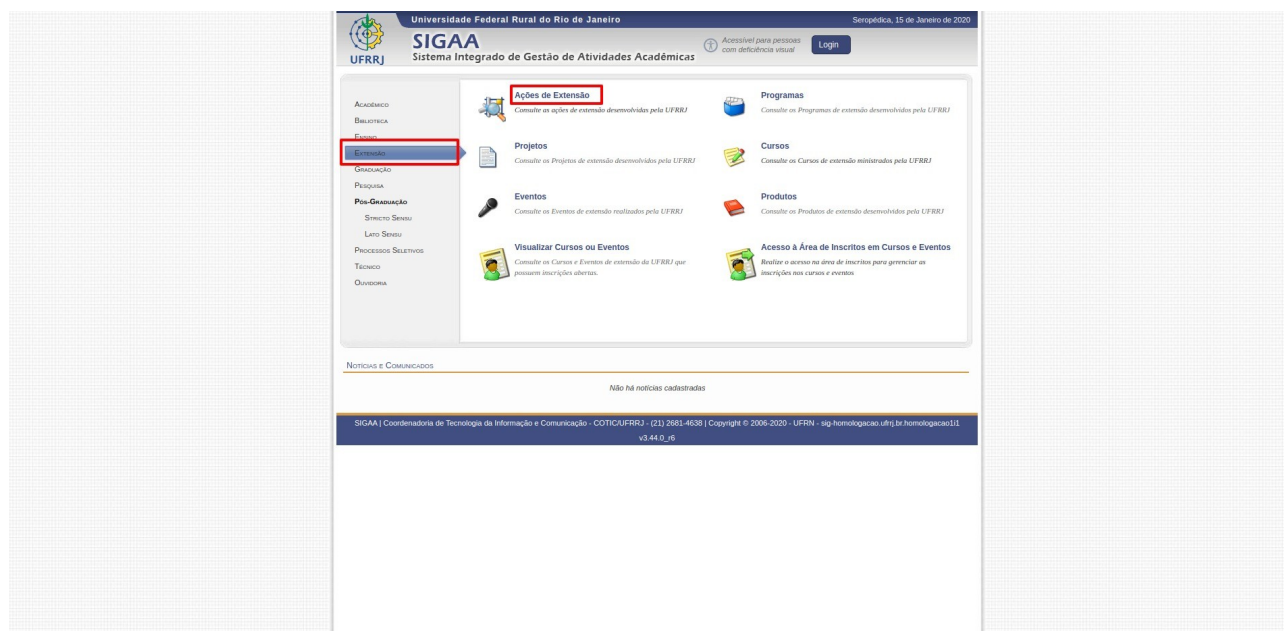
Universidade Federal Rural do Rio de Janeiro

Seropédica, 15 de Janeiro de 2020

UFRRJ

SIGAA
Sistema Integrado de Gestão de Atividades Acadêmicas

Acessível para pessoas com deficiência visual

Login

Acadêmico
Biblioteca
Ensino
Extensão
Graduação
Pesquisa
Pós-Graduação
Stricto Sensu
Lato Sensu
Processos Seletivos
Técnico
Ouvidoria

Ações de Extensão
Consulte as ações de extensão desenvolvidas pela UFRRJ

Programas
Consulte os Programas de extensão desenvolvidos pela UFRRJ

Projetos
Consulte os Projetos de extensão desenvolvidos pela UFRRJ

Cursos
Consulte os Cursos de extensão ministrados pela UFRRJ

Eventos
Consulte os Eventos de extensão realizados pela UFRRJ

Produtos
Consulte os Produtos de extensão desenvolvidos pela UFRRJ

Visualizar Cursos ou Eventos
Consulte os Cursos e Eventos de extensão da UFRRJ que possuem inscrições abertas.

Acesso à Área de Inscritos em Cursos e Eventos
Realize o acesso na área de inscritos para gerenciar as inscrições nos cursos e eventos

Notícias e Comunicados

Não há notícias cadastradas

SIGAA | Coordenadoria de Tecnologia da Informação e Comunicação - COTIC/UFRRJ - (21) 2681-4638 | Copyright © 2006-2020 - UFRN - sig-homologacao.ufrrj.br.homologacao1i1
v3.44.0_r6